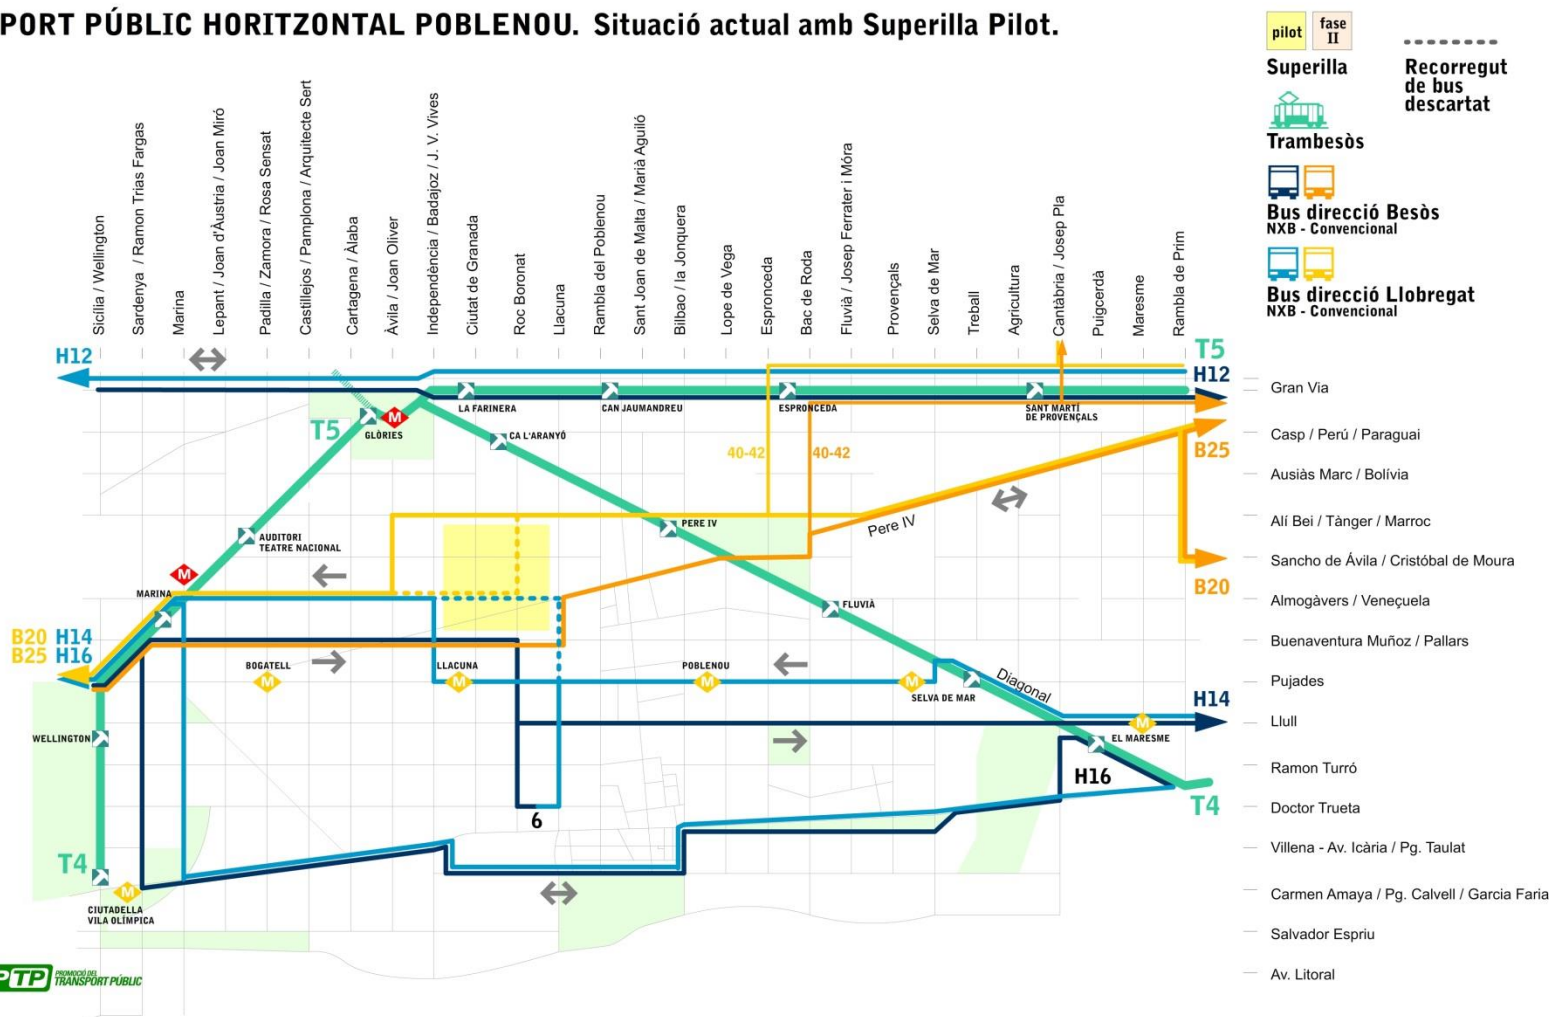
PORT PÚBLIC HORITZONTAL POBLENOU. Situació actual amb Superilla Pilot.

pilot
fase II
Superilla
Recorregut de bus descartat
Trambesòs
Bus direcció Besòs
NXB - Convencional
Bus direcció Llobregat
NXB - Convencional

Sicília / Wellington
Sardenya / Ramon Trias Fargas
Marina
Lepant / Joan d'Àustria / Joan Miró
Padilla / Zamora / Rosa Sensat
Castillejos / Pamplona / Arquitecte Sert
Cartagena / Àlaba
Àvila / Joan Oliver
Independència / Badajoz / J. V. Vives
Ciutat de Granada
Roc Boronat
Llacuna
Rambla del Poblenou
Sant Joan de Malta / Marià Aguiló
Bilbao / la Jonquera
Lope de Vega
Espronceda
Bac de Roda
Fluvià / Josep Ferrater i Móra
Provençals
Selva de Mar
Treball
Agricultura
Cantàbria / Josep Pla
Puigcerdà
Maresme
Rambla de Prim

H12
T5
H12
LA FARINERA
CAN JAUMANDREU
ESPRONCEDA
SANT MARTÍ DE PROVENÇALS
GLÒRIES
T5
CA L'ARANYÓ
40-42
40-42
B25
PERE IV
Pere IV
AUDITORI TEATRE NACIONAL
B20
MARINA
FLUVIÀ
B20 H14
B25 H16
BOGATELL
LLACUNA
POBLENOU
SELVA DE MAR
Diagonal
H14
WELLINGTON
EL MARESME
H16
6
T4
T4
CIUTADELLA VILA OLÍMPICA

Gran Via
Casp / Perú / Paraguai
Ausiàs Marc / Bolívia
Alí Bei / Tànger / Marroc
Sancho de Àvila / Cristóbal de Moura
Almogàvers / Veneçuela
Buenaventura Muñoz / Pallars
Pujades
Llull
Ramon Turró
Doctor Trueta
Villena - Av. Icària / Pg. Taulat
Carmen Amaya / Pg. Calvell / Garcia Faria
Salvador Espriu
Av. Litoral

PTP PROMOCIÓ DEL TRANSPORT PÚBLIC